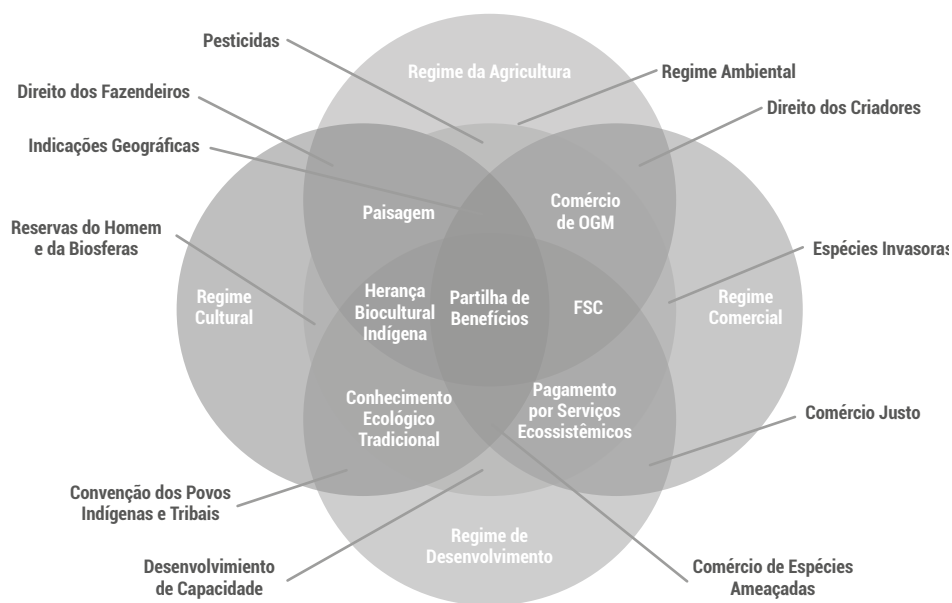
Pesticidas

Regime da Agricultura

Regime Ambiental

Direito dos Fazendeiros

Direito dos Criadores

Indicações Geográficas

Comércio de OGM

Paisagem

Reservas do Homem e da Biosferas

Espécies Invasoras

Regime Cultural

Herança Biocultural Indígena

Partilha de Benefícios

FSC

Regime Comercial

Conhecimento Ecológico Tradicional

Pagamento por Serviços Ecossistêmicos

Comércio Justo

Convenção dos Povos Indígenas e Tribais

Regime de Desenvolvimento

Desenvolvimiento de Capacidade

Comércio de Espécies Ameaçadas